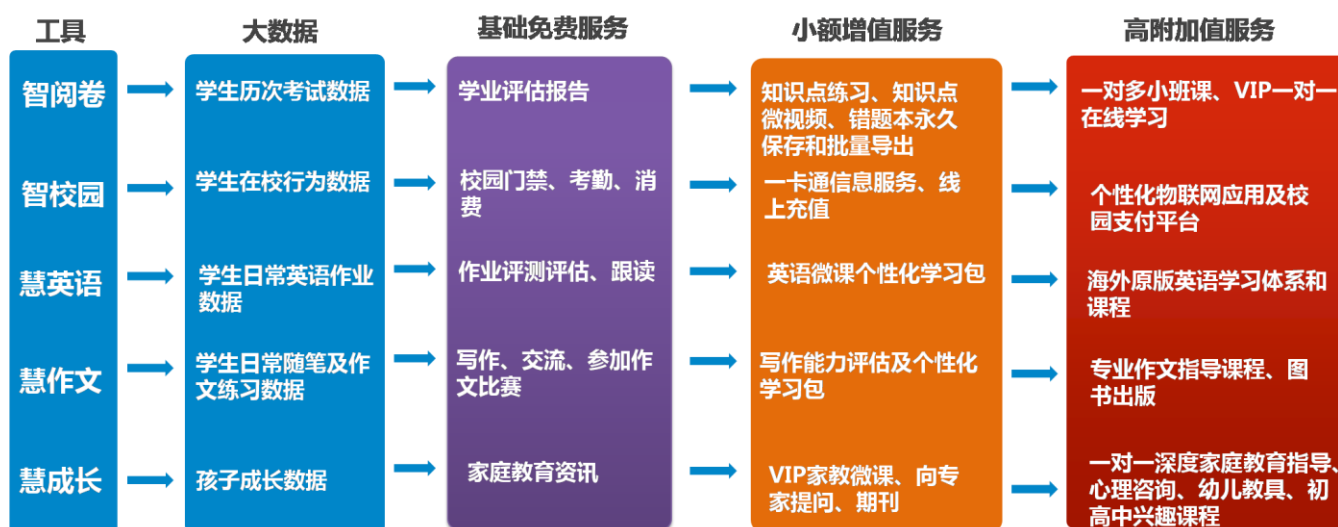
| 工具 | 大数据 | 基础免费服务 | 小额增值服务 | 高附加值服务 |
|---|---|---|---|---|
| 智阅卷 | 学生历次考试数据 | 学业评估报告 | 知识点练习、知识点微视频、错题本永久保存和批量导出 | 一对多小班课、VIP一对一在线学习 |
| 智校园 | 学生在校行为数据 | 校园门禁、考勤、消费 | 一卡通信息服务、线上充值 | 个性化物联网应用及校园支付平台 |
| 慧英语 | 学生日常英语作业数据 | 作业评测评估、跟读 | 英语微课个性化学习包 | 海外原版英语学习体系和课程 |
| 慧作文 | 学生日常随笔及作文练习数据 | 写作、交流、参加作文比赛 | 写作能力评估及个性化学习包 | 专业作文指导课程、图书出版 |
| 慧成长 | 孩子成长数据 | 家庭教育资讯 | VIP家教微课、向专家提问、期刊 | 一对一深度家庭教育指导、心理咨询、幼儿教具、初高中兴趣课程 |